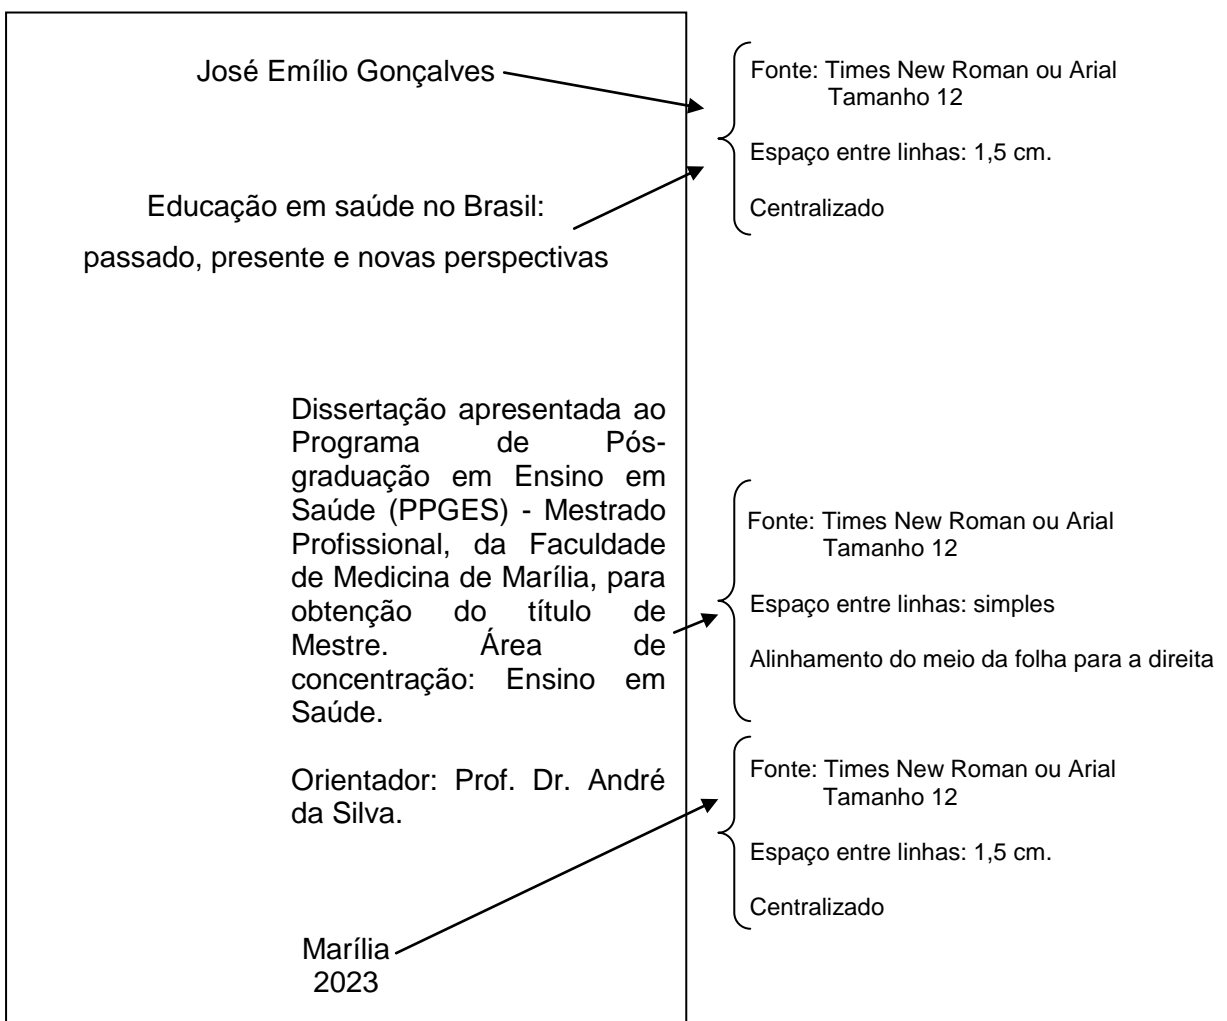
José Emílio Gonçalves

Educação em saúde no Brasil:

passado, presente e novas perspectivas

Dissertação apresentada ao Programa de Pós-graduação em Ensino em Saúde (PPGES) - Mestrado Profissional, da Faculdade de Medicina de Marília, para obtenção do título de Mestre. Área de concentração: Ensino em Saúde.

Orientador: Prof. Dr. André da Silva.

Marília
2023

Fonte: Times New Roman ou Arial
Tamanho 12

Espaço entre linhas: 1,5 cm.

Centralizado

Fonte: Times New Roman ou Arial
Tamanho 12

Espaço entre linhas: simples

Alinhamento do meio da folha para a direita

Fonte: Times New Roman ou Arial
Tamanho 12

Espaço entre linhas: 1,5 cm.

Centralizado